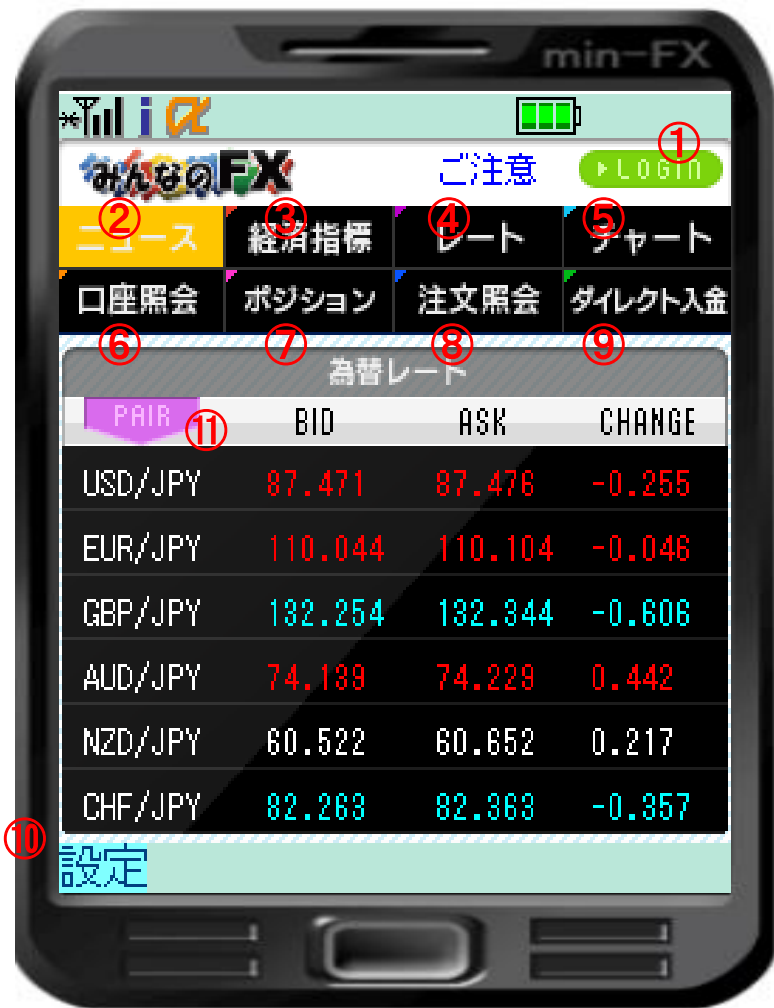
min-FX

i α

みんなのFX ご注意 ▶LOGIN ①

② ニュース ③ 経済指標 ④ レート ⑤ チャート

口座照会 ポジション 注文照会 ダイレクト入金

⑥ ⑦ ⑧ ⑨

為替レート

| PAIR ⑪ | BID | ASK | CHANGE |
|---|---|---|---|
| USD/JPY | 87.471 | 87.476 | -0.255 |
| EUR/JPY | 110.044 | 110.104 | -0.046 |
| GBP/JPY | 132.254 | 132.344 | -0.606 |
| AUD/JPY | 74.139 | 74.229 | 0.442 |
| NZD/JPY | 60.522 | 60.652 | 0.217 |
| CHF/JPY | 82.263 | 82.363 | -0.357 |

⑩ 設定